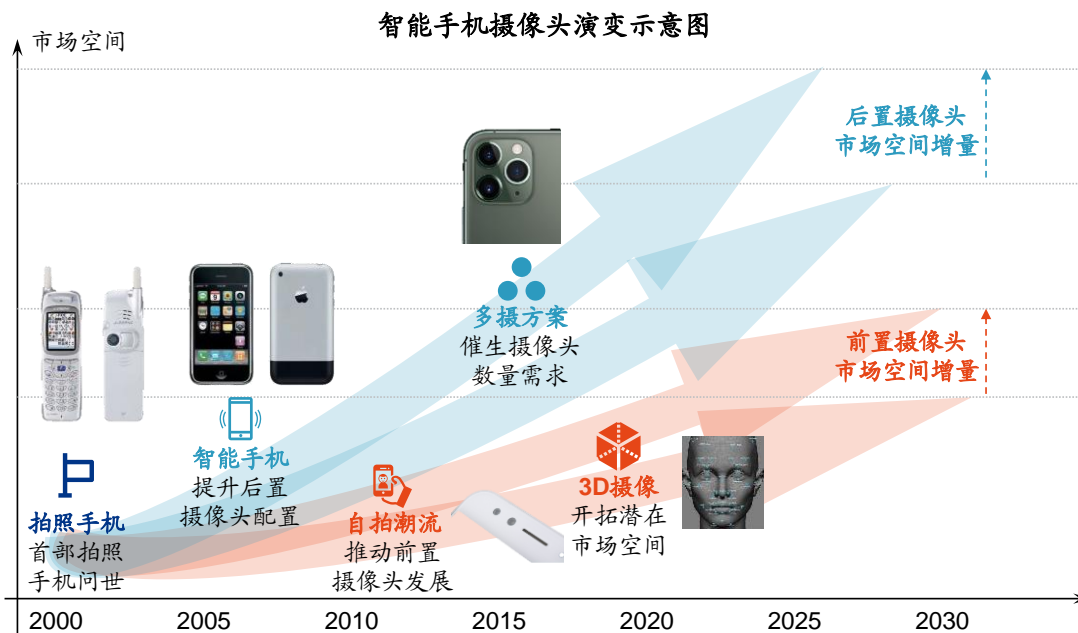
智能手机摄像头演变示意图

市场空间

后置摄像头
市场空间增量

多摄方案
催生摄像头
数量需求

前置摄像头
市场空间增量

智能手机
提升后置
摄像头配置

拍照手机
首部拍照
手机问世

自拍潮流
推动前置
摄像头发展

3D摄像
开拓潜在
市场空间

2000 2005 2010 2015 2020 2025 2030